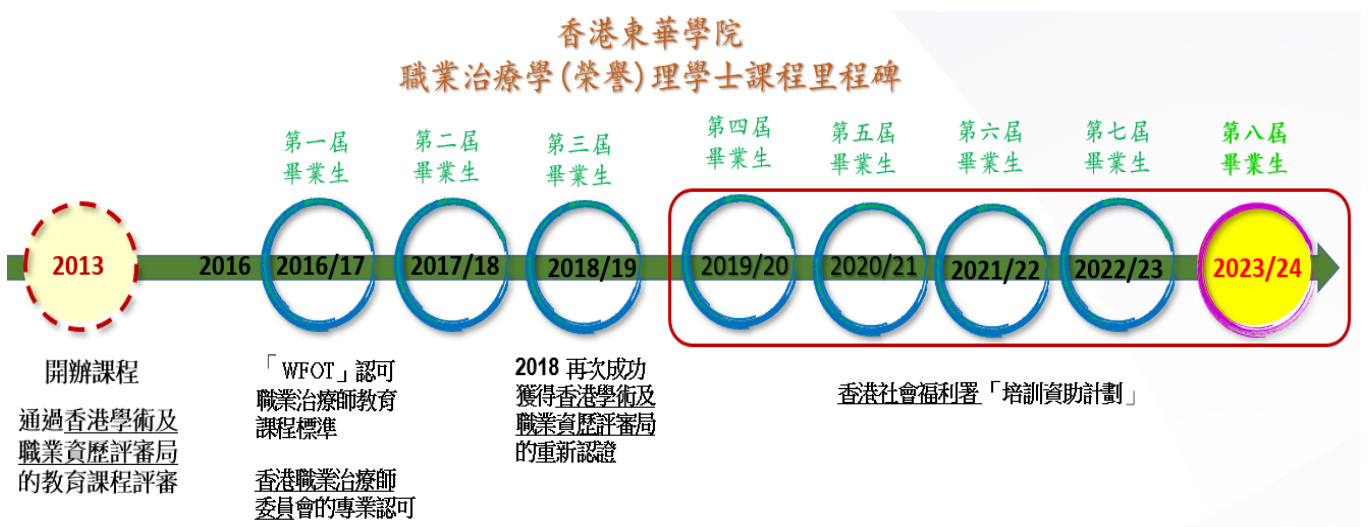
香港東華學院
職業治療學(榮譽)理學士課程里程碑

第一屆
畢業生

第二屆
畢業生

第三屆
畢業生

第四屆
畢業生

第五屆
畢業生

第六屆
畢業生

第七屆
畢業生

第八屆
畢業生

2013

2016

2016/17

2017/18

2018/19

2019/20

2020/21

2021/22

2022/23

2023/24

開辦課程

通過香港學術及職業資歷評審局的教育課程評審

「WFOT」認可職業治療師教育課程標準

香港職業治療師委員會的專業認可

2018 再次成功獲得香港學術及職業資歷評審局的重新認證

香港社會福利署「培訓資助計劃」